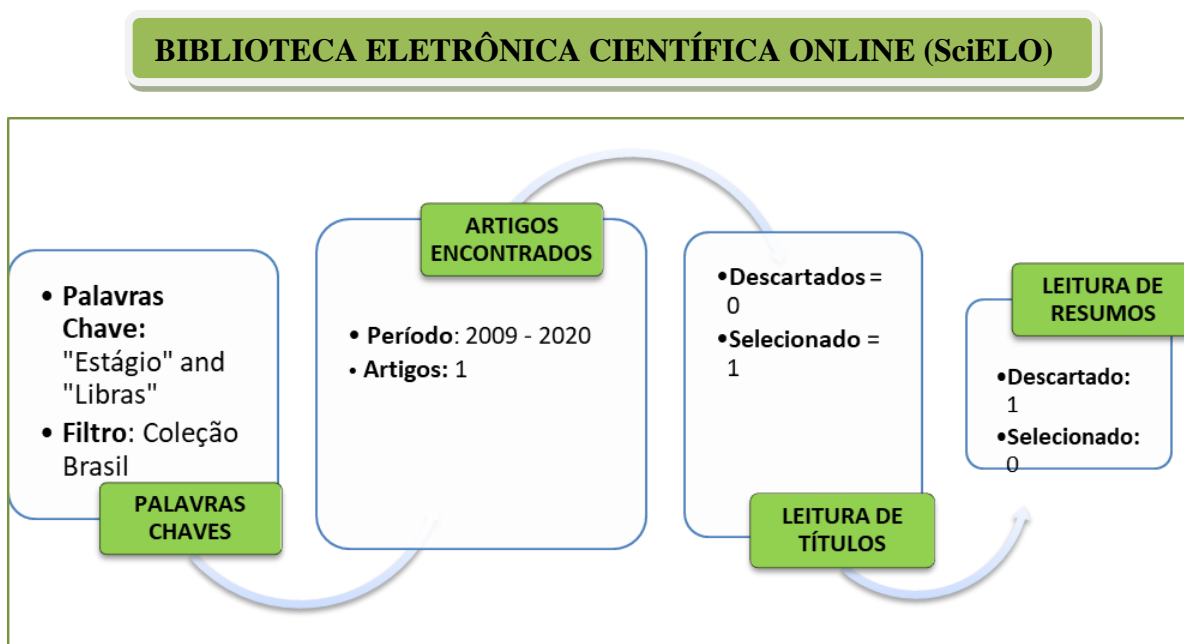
BIBLIOTECA ELETRÔNICA CIENTÍFICA ONLINE (SciELO)

• Palavras Chave: "Estágio" and "Libras"
• Filtro: Coleção Brasil

PALAVRAS CHAVES

ARTIGOS ENCONTRADOS

• Período: 2009 - 2020
• Artigos: 1

•Descartados = 0
•Selecionado = 1

LEITURA DE TÍTULOS

LEITURA DE RESUMOS

•Descartado: 1
•Selecionado: 0